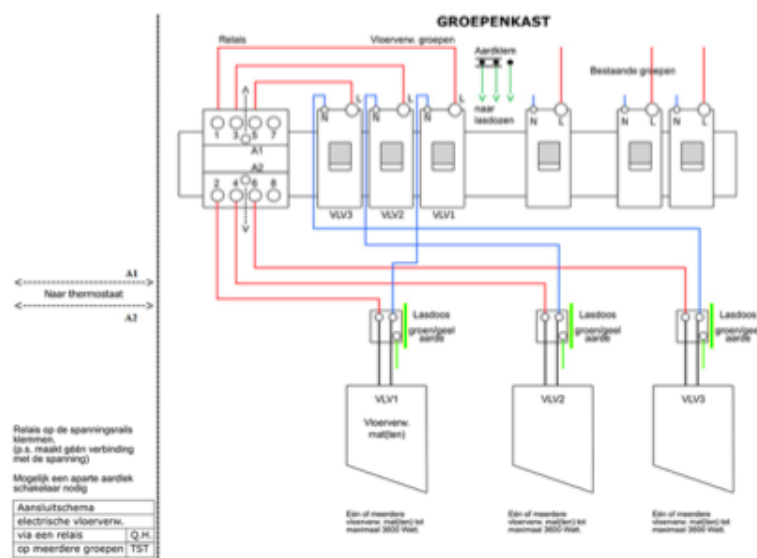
GROEPENKAST

Relais

Vloerverw. groepen

Aardklem

naar lasdozen

Bestaande groepen

1 3 5 7

A1

A2

2 4 6 8

N L

N L

N L

N L

N L

N L

VLV3

VLV2

VLV1

A1

Naar thermostaat

A2

Lasdoos

groen/geel aarde

Lasdoos

groen/geel aarde

Lasdoos

groen/geel aarde

VLV1

Vloerverw. mat(ten)

VLV2

VLV3

Relais op de spanningsrails klemmen.
(p.s. maakt géén verbinding met de spanning)

Mogelijk een aparte aardlek schakelaar nodig

Eén of meerdere vloerverw. mat(ten) tot maximaal 3600 Watt.

Eén of meerdere vloerverw. mat(ten) tot maximaal 3600 Watt.

Eén of meerdere vloerverw. mat(ten) tot maximaal 3600 Watt.

| Aansluitschema | |
|---|---|
| electrische vloerverw. | |
| via een relais | Q.H. |
| op meerdere groepen | TST |